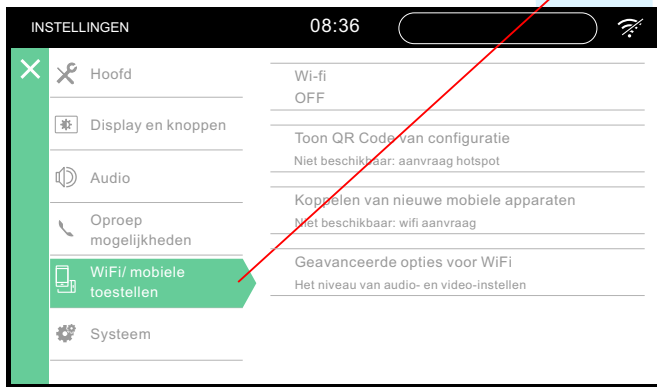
INSTELLINGEN

08:36

Hoofd

Display en knoppen

Audio

Oproep mogelijkheden

WiFi/ mobiele toestellen

Systeem

Wi-fi
OFF

Toon QR Code van configuratie
Niet beschikbaar: aanvraag hotspot

Koppelen van nieuwe mobiele apparaten
Niet beschikbaar: wifi aanvraag

Geavanceerde opties voor WiFi
Het niveau van audio- en video-instellen